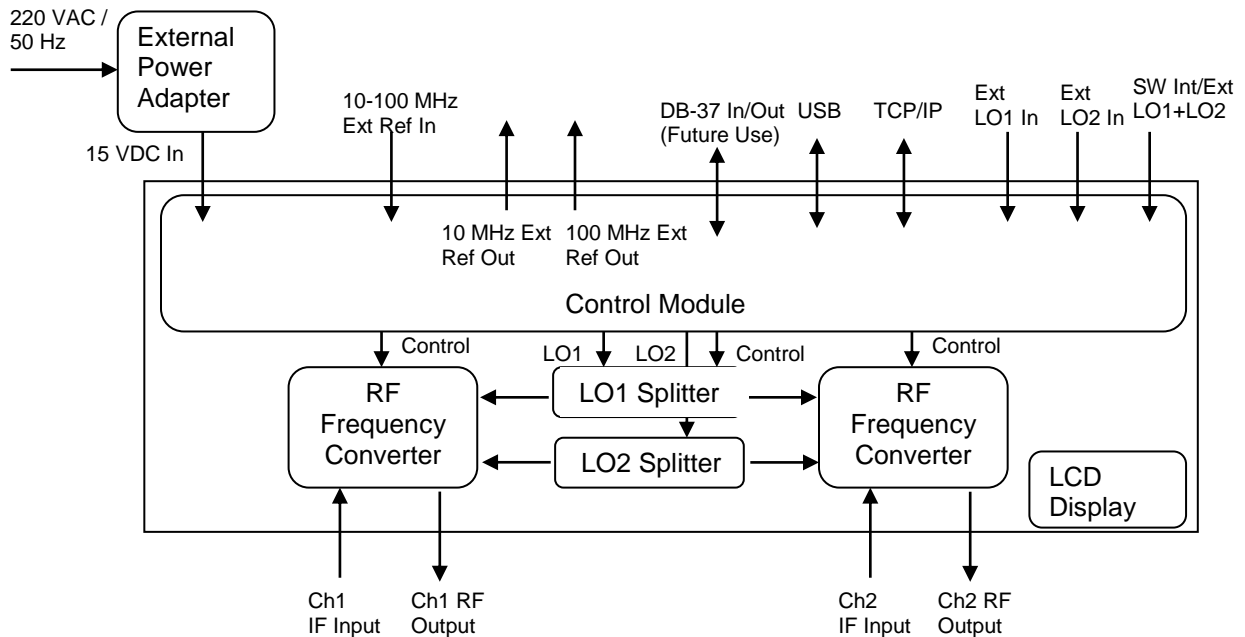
220 VAC / 50 Hz

External Power Adapter

15 VDC In

10-100 MHz Ext Ref In

DB-37 In/Out (Future Use)

USB

TCP/IP

Ext LO1 In

Ext LO2 In

SW Int/Ext LO1+LO2

10 MHz Ext Ref Out

100 MHz Ext Ref Out

Control Module

Control

LO1

LO2

Control

Control

RF Frequency Converter

LO1 Splitter

LO2 Splitter

RF Frequency Converter

LCD Display

Ch1 IF Input

Ch1 RF Output

Ch2 IF Input

Ch2 RF Output